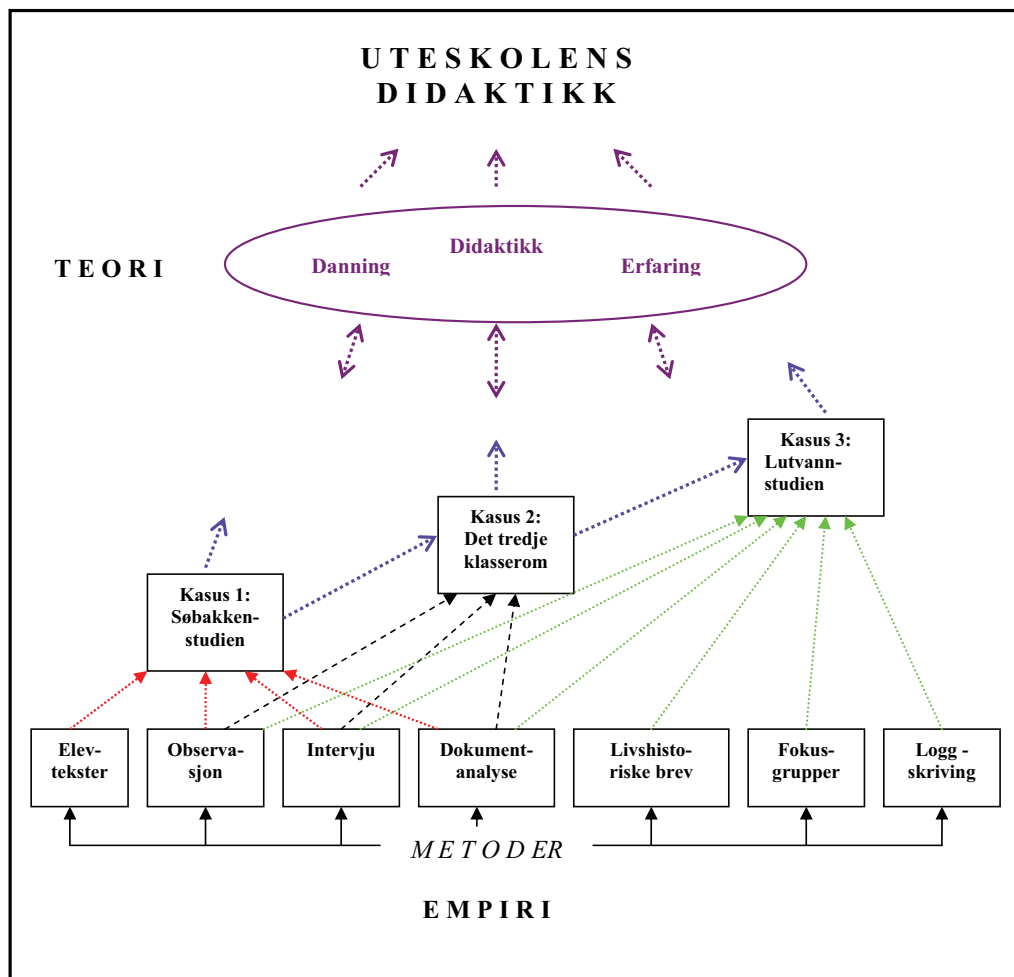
UTESKOLENS DIDAKTIKK

TEORI

Didaktikk

Danning

Erfaring

Kasus 3: Lutvann-studien

Kasus 2: Det tredje klasserom

Kasus 1: Søbakken-studien

Elev-tekster

Observa-sjon

Intervju

Dokument-analyse

Livshisto-riske brev

Fokus-grupper

Logg - skriving

METODER

EMPIRI